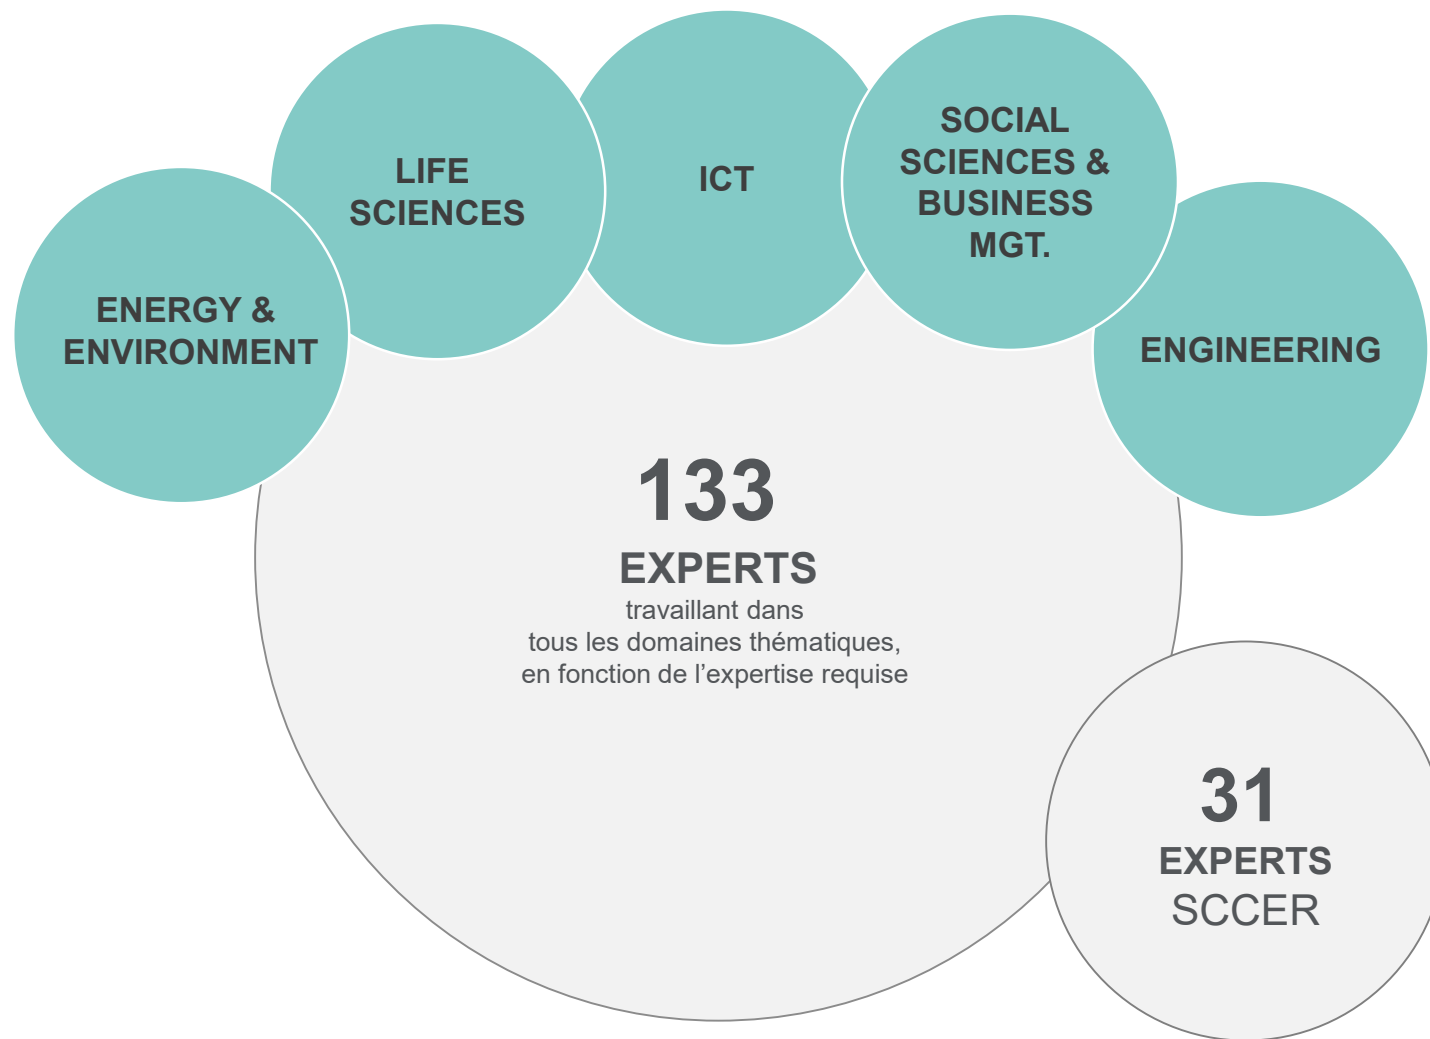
LIFE SCIENCES

ICT

SOCIAL SCIENCES & BUSINESS MGT.

ENERGY & ENVIRONMENT

ENGINEERING

133
EXPERTS
travaillant dans tous les domaines thématiques, en fonction de l’expertise requise

31
EXPERTS
SCCER